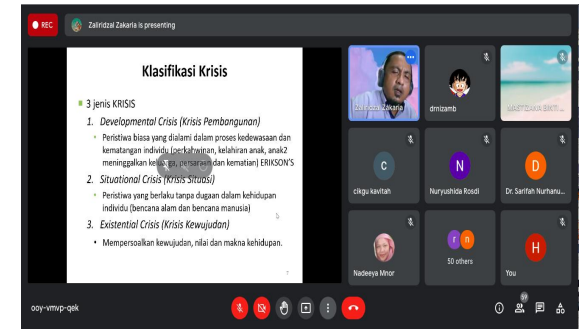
REC

Zaliridzal Zakaria is presenting

Klasifikasi Krisis

3 jenis KRISIS

1. Developmental Crisis (Krisis Pembangunan)

Peristiwa biasa yang dialami dalam proses kedewasaan dan kematangan individu (perkahwinan, kelahiran anak, anak2 meninggalkan keluarga, persaraan dan kematian) ERIKSON'S

2. Situational Crisis (Krisis Situasi)

Peristiwa yang berlaku tanpa dugaan dalam kehidupan individu (bencana alam dan bencana manusia)

3. Existential Crisis (Krisis Kewujudan)

Mempersoalkan kewujudan, nilai dan makna kehidupan.

7

Zaliridzal Zakaria

drnizamb

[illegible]

cikgu kavitah

Nuryushida Rosdi

Dr. Sarifah Nurhanu...

Nadeeya Mnor

30 others

You

ooy-vmvp-qek

37